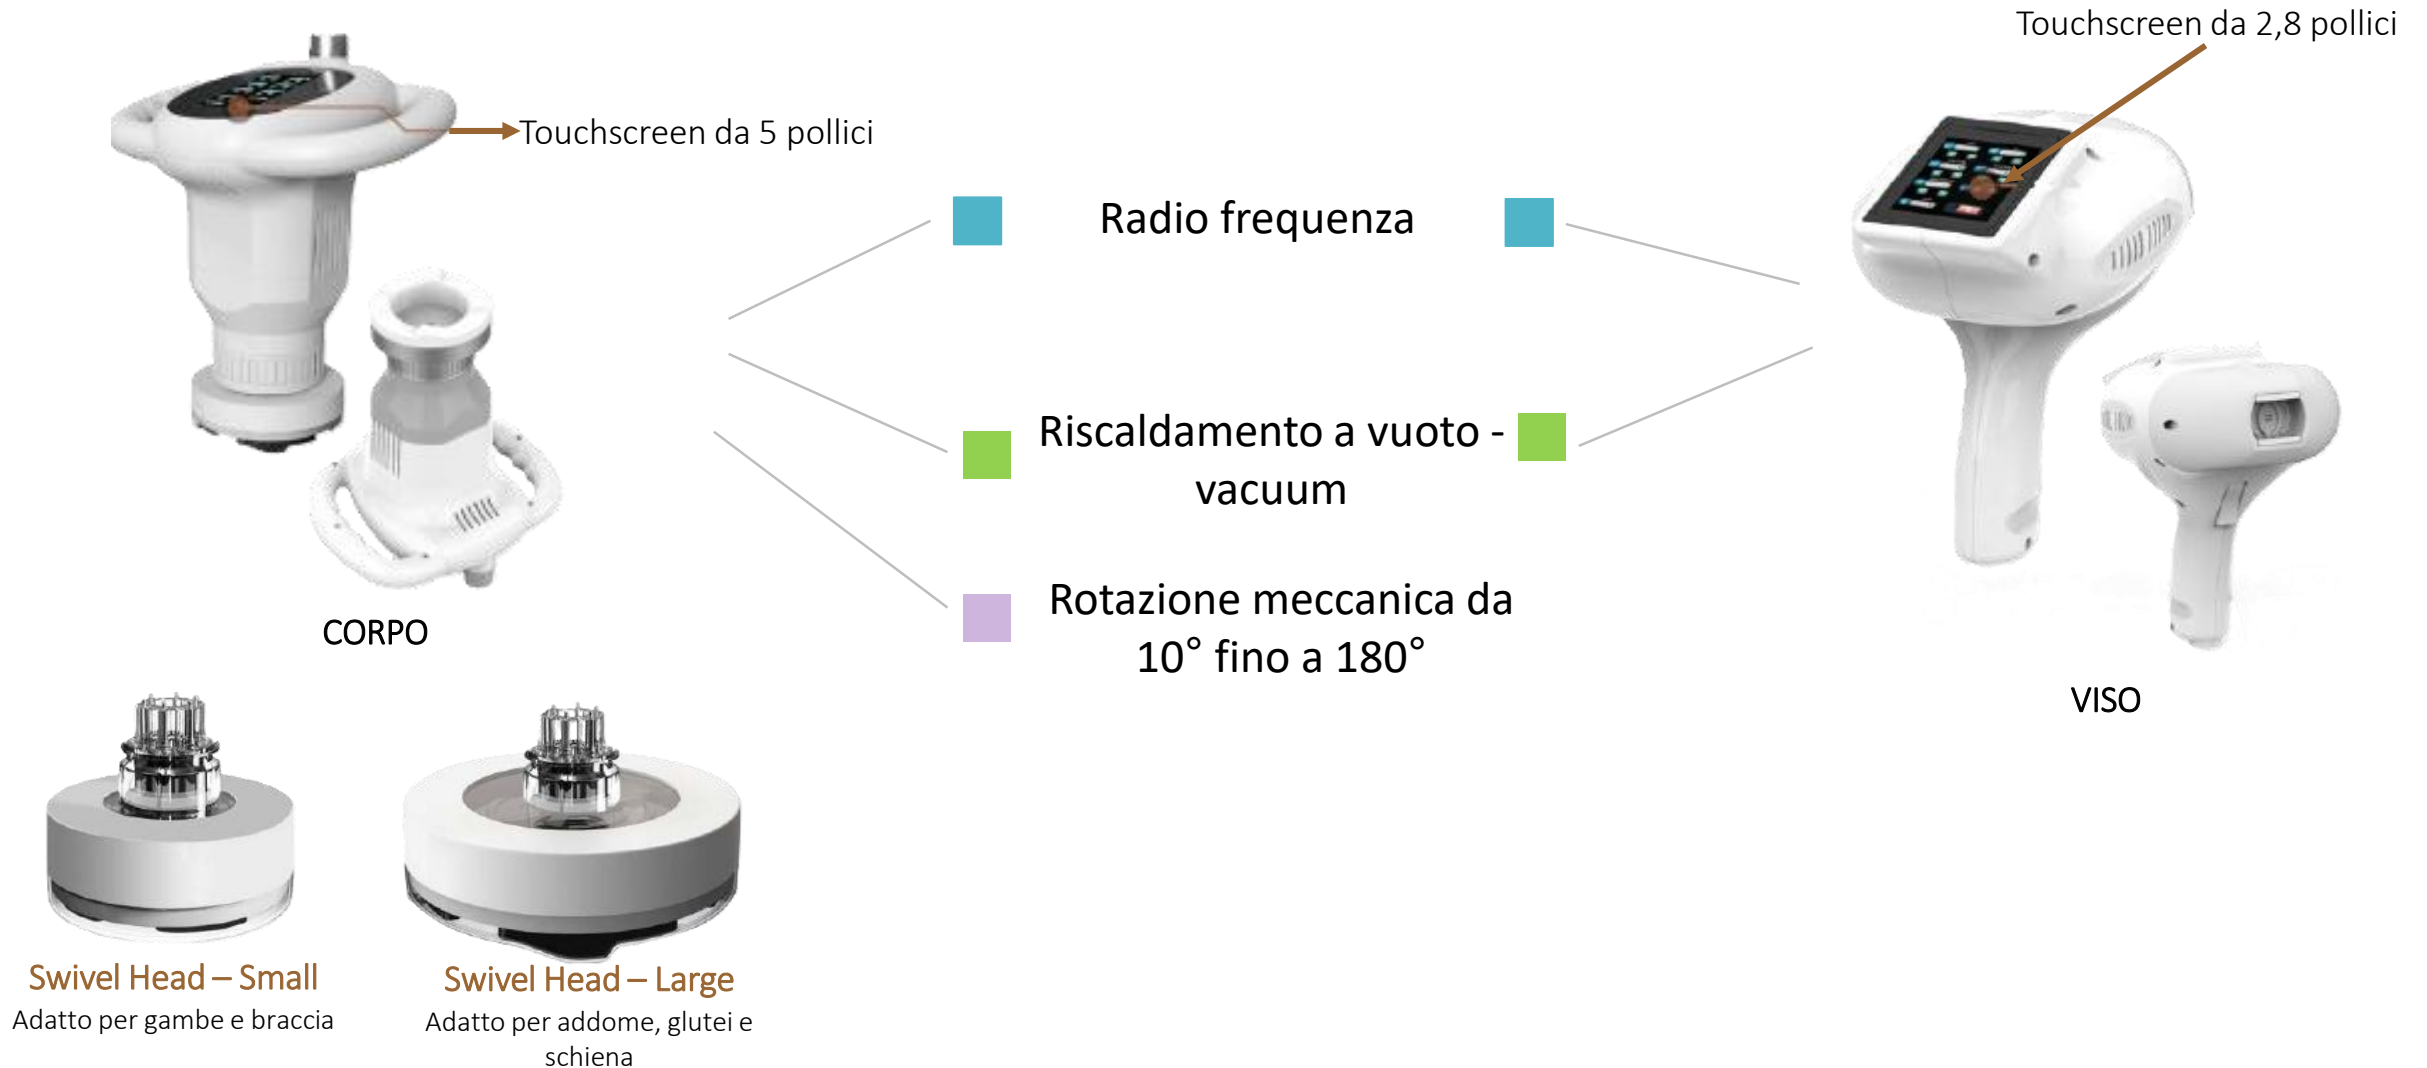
Touchscreen da 2,8 pollici

Touchscreen da 5 pollici

Radio frequenza

Riscaldamento a vuoto - vacuum

Rotazione meccanica da 10° fino a 180°

CORPO

VISO

Swivel Head – Small
Adatto per gambe e braccia

Swivel Head – Large
Adatto per addome, glutei e schiena